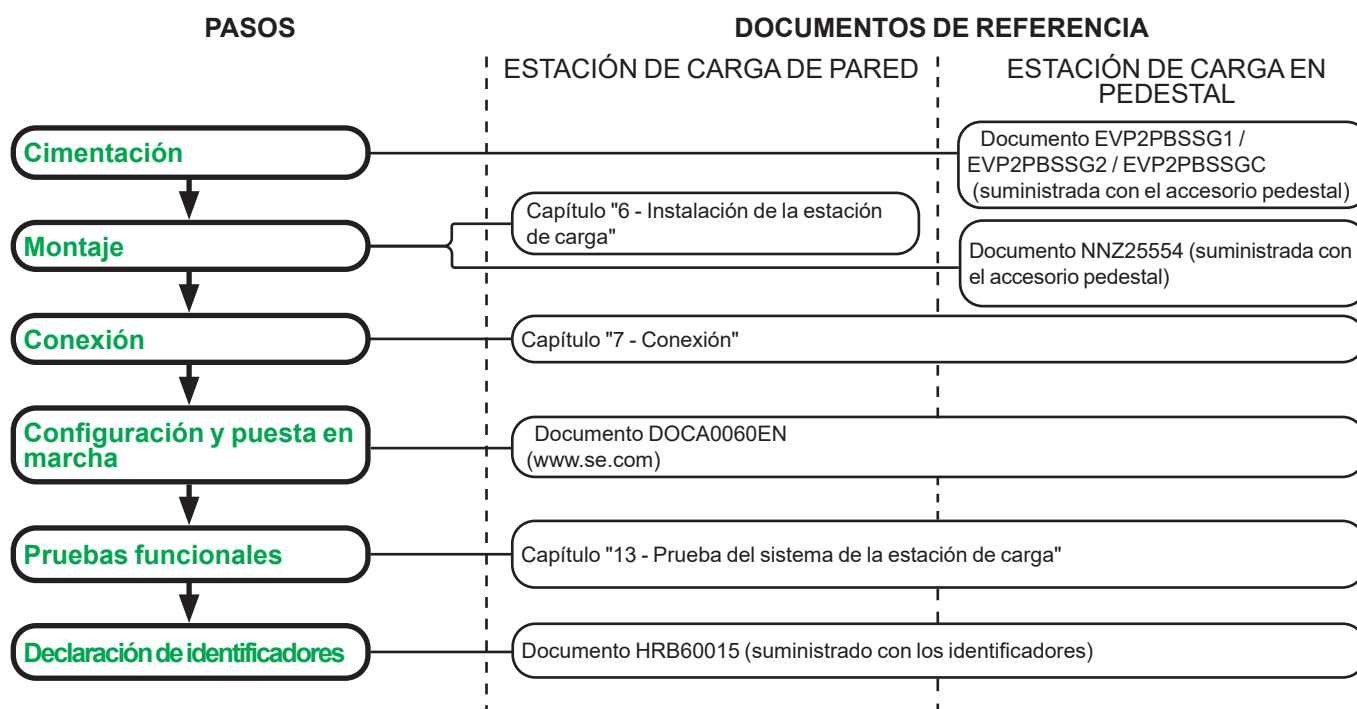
PASOS

DOCUMENTOS DE REFERENCIA

ESTACIÓN DE CARGA DE PARED

ESTACIÓN DE CARGA EN PEDESTAL

Cimentación

Documento EVP2PBSSG1 / EVP2PBSSG2 / EVP2PBSSGC (suministrada con el accesorio pedestal)

Montaje

Capítulo "6 - Instalación de la estación de carga"

Documento NNZ25554 (suministrada con el accesorio pedestal)

Conexión

Capítulo "7 - Conexión"

Configuración y puesta en marcha

Documento DOCA0060EN (www.se.com)

Pruebas funcionales

Capítulo "13 - Prueba del sistema de la estación de carga"

Declaración de identificadores

Documento HRB60015 (suministrado con los identificadores)